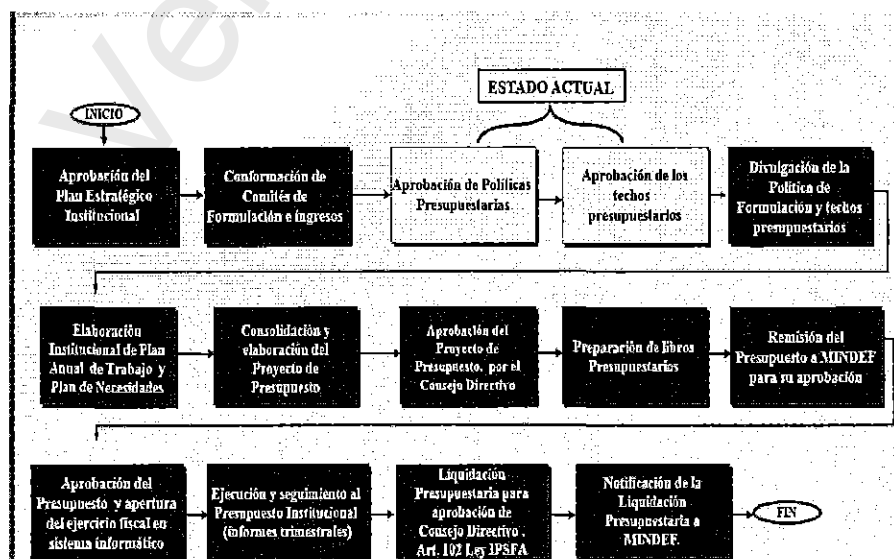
ESTADO ACTUAL

INICIO

Aprobación del Plan Estratégico Institucional

Conformación de Comités de Formulación e ingresos

Aprobación de Políticas Presupuestarias

Aprobación de los techos presupuestarios

Divulgación de la Política de Formulación y techos presupuestarios

Elaboración Institucional de Plan Anual de Trabajo y Plan de Necesidades

Consolidación y elaboración del Proyecto de Presupuesto

Aprobación del Proyecto de Presupuesto, por el Consejo Directivo

Preparación de libros Presupuestarios

Remisión del Presupuesto a MINDEF para su aprobación

Aprobación del Presupuesto y apertura del ejercicio fiscal en sistema informático

Ejecución y seguimiento al Presupuesto Institucional (informes trimestrales)

Liquidación Presupuestaria para aprobación de Consejo Directivo . Art. 102 Ley IPSFA

Notificación de la Liquidación Presupuestaria a MINDEF.

FIN